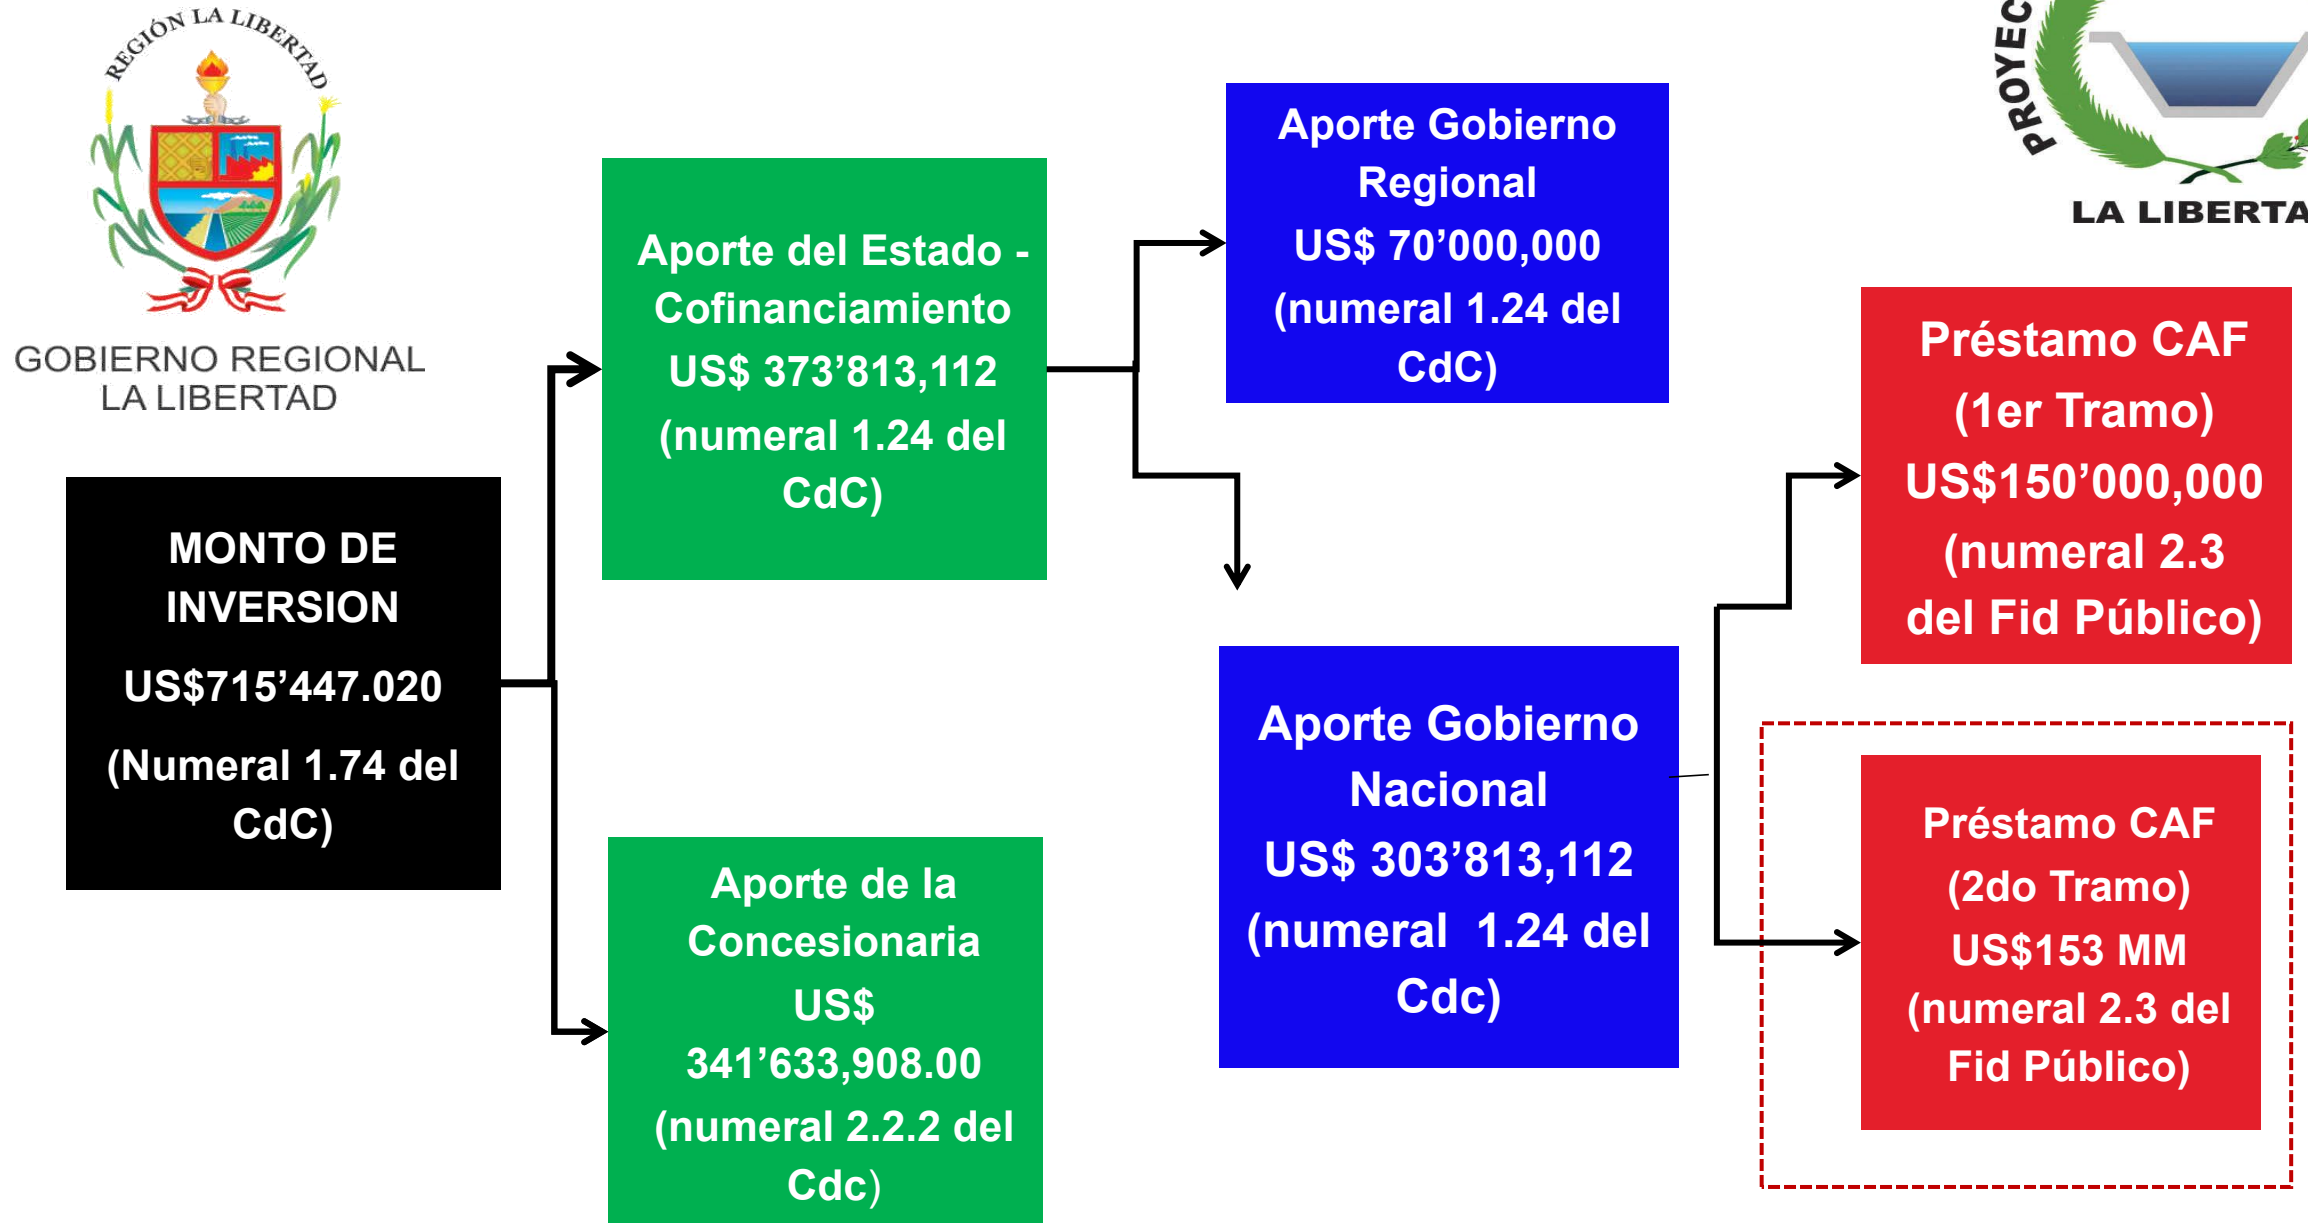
REGIÓN LA LIBERTAD

GOBIERNO REGIONAL LA LIBERTAD

PROYEC

LA LIBERTA

MONTO DE INVERSION
US$715'447.020
(Numeral 1.74 del CdC)

Aporte del Estado - Cofinanciamiento
US$ 373'813,112
(numeral 1.24 del CdC)

Aporte de la Concesionaria
US$ 341'633,908.00
(numeral 2.2.2 del Cdc)

Aporte Gobierno Regional
US$ 70'000,000
(numeral 1.24 del CdC)

Aporte Gobierno Nacional
US$ 303'813,112
(numeral 1.24 del Cdc)

Préstamo CAF
(1er Tramo)
US$150'000,000
(numeral 2.3 del Fid Público)

Préstamo CAF
(2do Tramo)
US$153 MM
(numeral 2.3 del Fid Público)